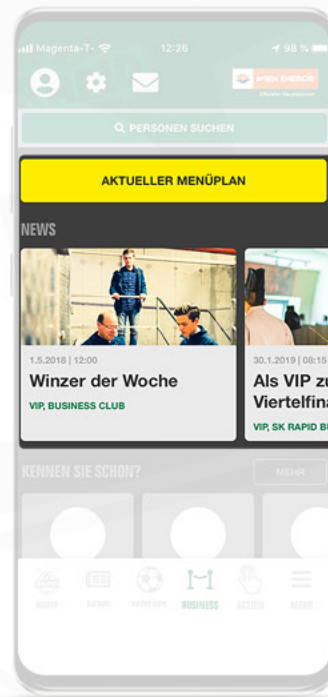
Magenta-T 12:26 98 %

WIEN ENERGIE
Offizieller Hauptsponsor

PERSONEN SUCHEN

AKTUELLER MENÜPLAN

NEWS

1.5.2018 | 12:00
Winzer der Woche
VIP, BUSINESS CLUB

30.1.2019 | 08:15
Als VIP zu
Viertelfina
VIP, SK RAPID BU

KENNEN SIE SCHON?

MEHR

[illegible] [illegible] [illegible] BUSINESS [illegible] MEHR